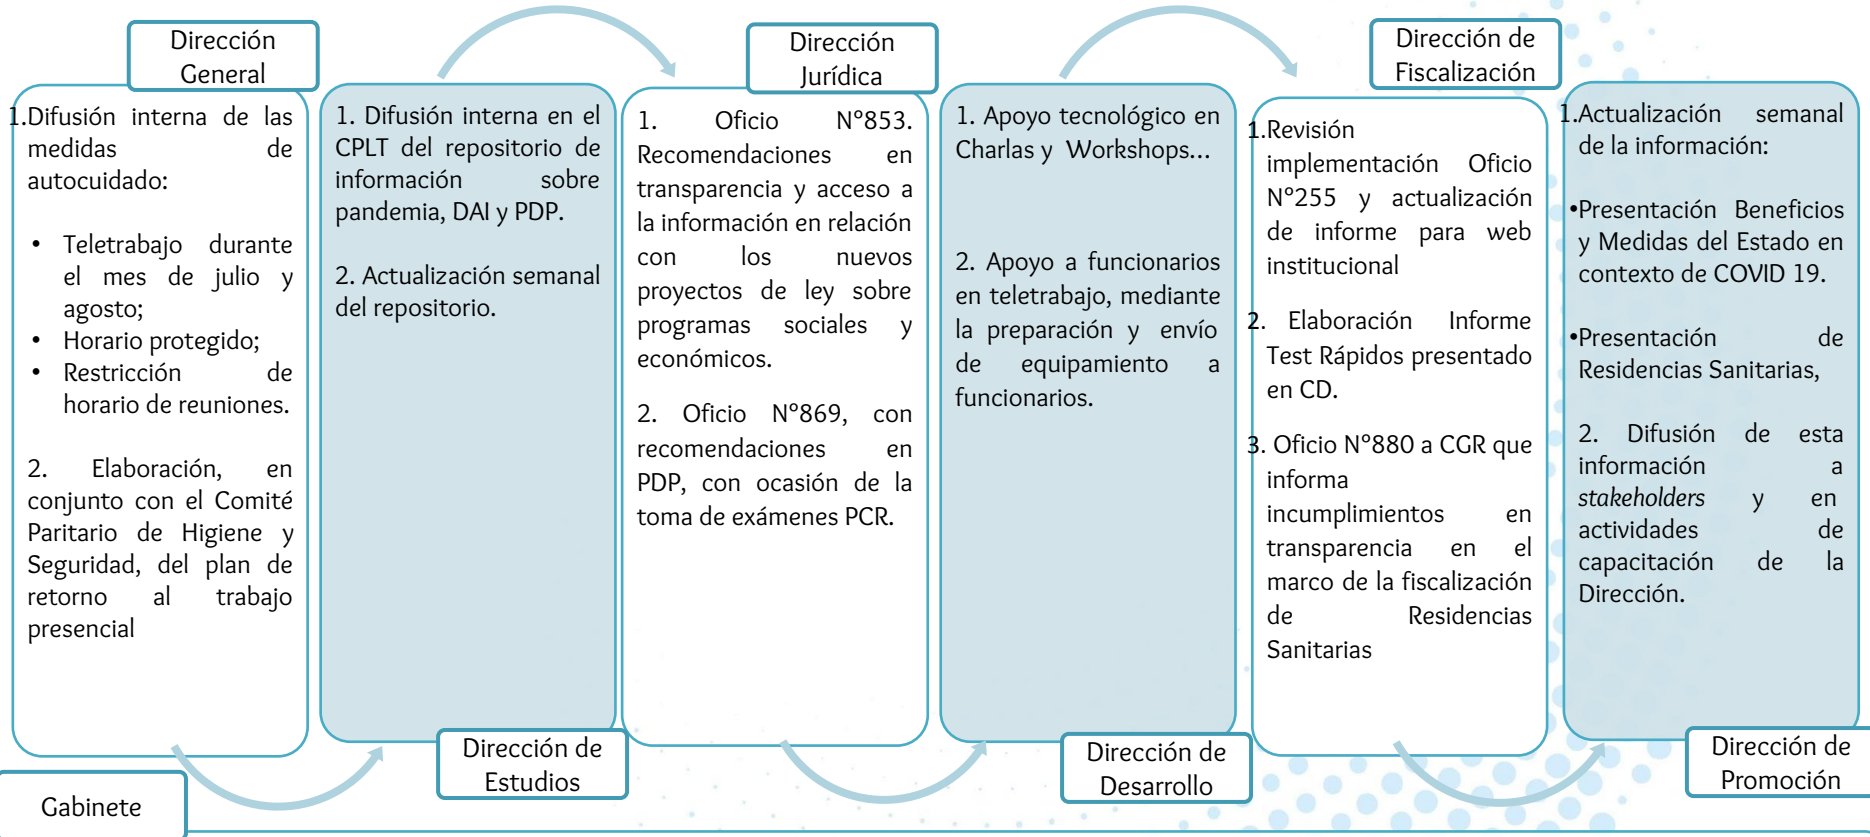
Dirección General

1.Difusión interna de las medidas de autocuidado:

- Teletrabajo durante el mes de julio y agosto;
- Horario protegido;
- Restricción de horario de reuniones.

2. Elaboración, en conjunto con el Comité Paritario de Higiene y Seguridad, del plan de retorno al trabajo presencial

Gabinete

1. Difusión interna en el CPLT del repositorio de información sobre pandemia, DAI y PDP.

2. Actualización semanal del repositorio.

Dirección de Estudios

Dirección Jurídica

1. Oficio N°853. Recomendaciones en transparencia y acceso a la información en relación con los nuevos proyectos de ley sobre programas sociales y económicos.

2. Oficio N°869, con recomendaciones en PDP, con ocasión de la toma de exámenes PCR.

1. Apoyo tecnológico en Charlas y Workshops...

2. Apoyo a funcionarios en teletrabajo, mediante la preparación y envío de equipamiento a funcionarios.

Dirección de Desarrollo

Dirección de Fiscalización

1.Revisión implementación Oficio N°255 y actualización de informe para web institucional

2. Elaboración Informe Test Rápidos presentado en CD.

3. Oficio N°880 a CGR que informa incumplimientos en transparencia en el marco de la fiscalización de Residencias Sanitarias

1.Actualización semanal de la información:

•Presentación Beneficios y Medidas del Estado en contexto de COVID 19.

•Presentación de Residencias Sanitarias,

2. Difusión de esta información a *stakeholders* y en actividades de capacitación de la Dirección.

Dirección de Promoción